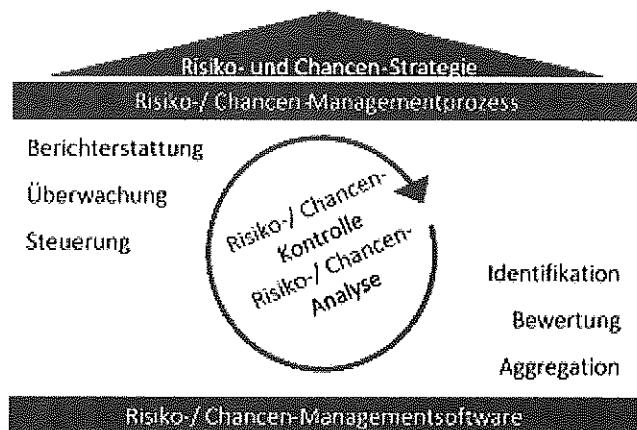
Risiko- und Chancen-Strategie

Risiko-/ Chancen-Managementprozess

Berichterstattung

Überwachung

Steuerung

Risiko-/ Chancen-Kontrolle

Risiko-/ Chancen-Analyse

Identifikation

Bewertung

Aggregation

Risiko-/ Chancen-Managementsoftware